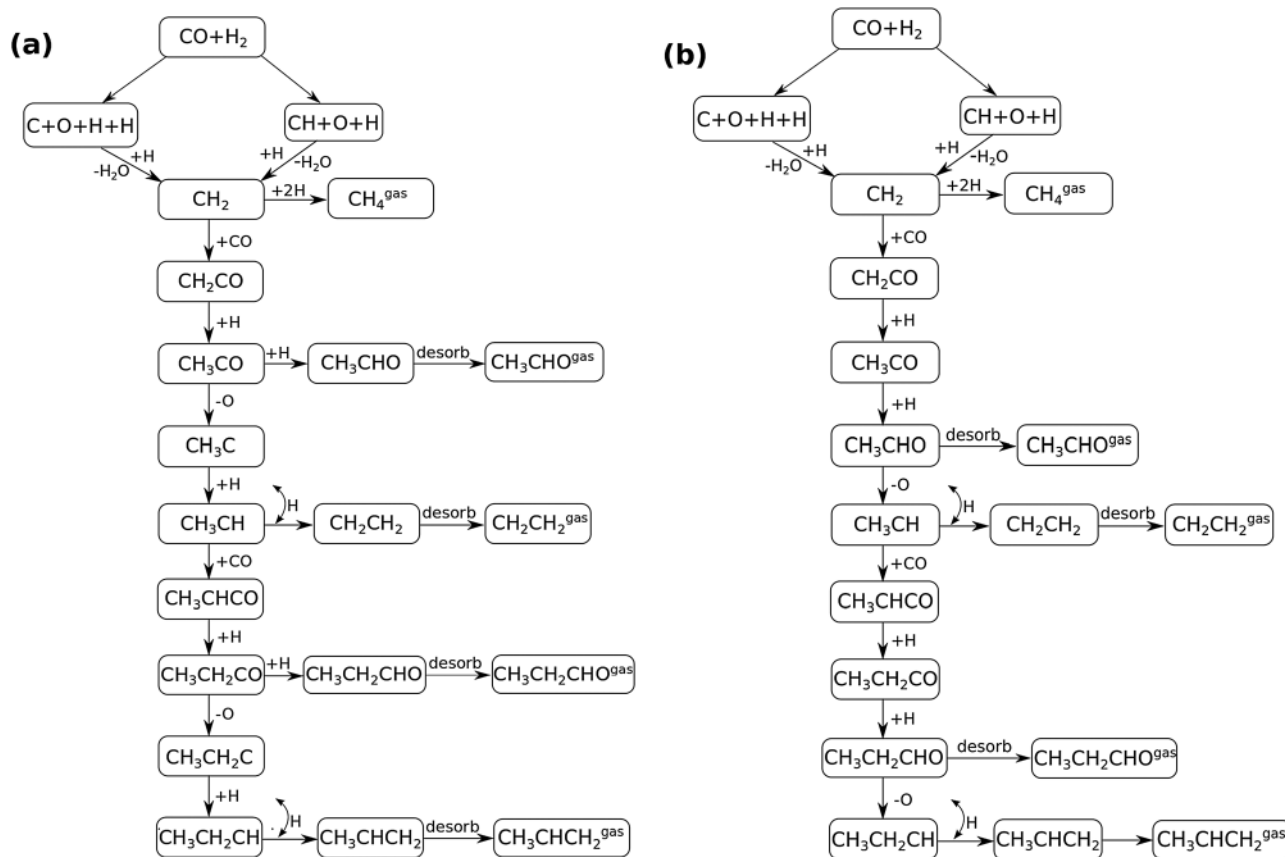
(a)

$CO+H_2$

$C+O+H+H$

$CH+O+H$

+H

$-H_2O$

+H

$-H_2O$

$CH_2$

+2H

$CH_4^{gas}$

+CO

$CH_2CO$

+H

$CH_3CO$

+H

$CH_3CHO$

desorb

$CH_3CHO^{gas}$

-O

$CH_3C$

+H

$CH_3CH$

H

$CH_2CH_2$

desorb

$CH_2CH_2^{gas}$

+CO

$CH_3CHCO$

+H

$CH_3CH_2CO$

+H

$CH_3CH_2CHO$

desorb

$CH_3CH_2CHO^{gas}$

-O

$CH_3CH_2C$

+H

$CH_3CH_2CH$

H

$CH_3CHCH_2$

desorb

$CH_3CHCH_2^{gas}$

(b)

$CO+H_2$

$C+O+H+H$

$CH+O+H$

+H

$-H_2O$

+H

$-H_2O$

$CH_2$

+2H

$CH_4^{gas}$

+CO

$CH_2CO$

+H

$CH_3CO$

+H

$CH_3CHO$

desorb

$CH_3CHO^{gas}$

-O

$CH_3CH$

H

$CH_2CH_2$

desorb

$CH_2CH_2^{gas}$

+CO

$CH_3CHCO$

+H

$CH_3CH_2CO$

+H

$CH_3CH_2CHO$

desorb

$CH_3CH_2CHO^{gas}$

-O

$CH_3CH_2CH$

H

$CH_3CHCH_2$

$CH_3CHCH_2^{gas}$